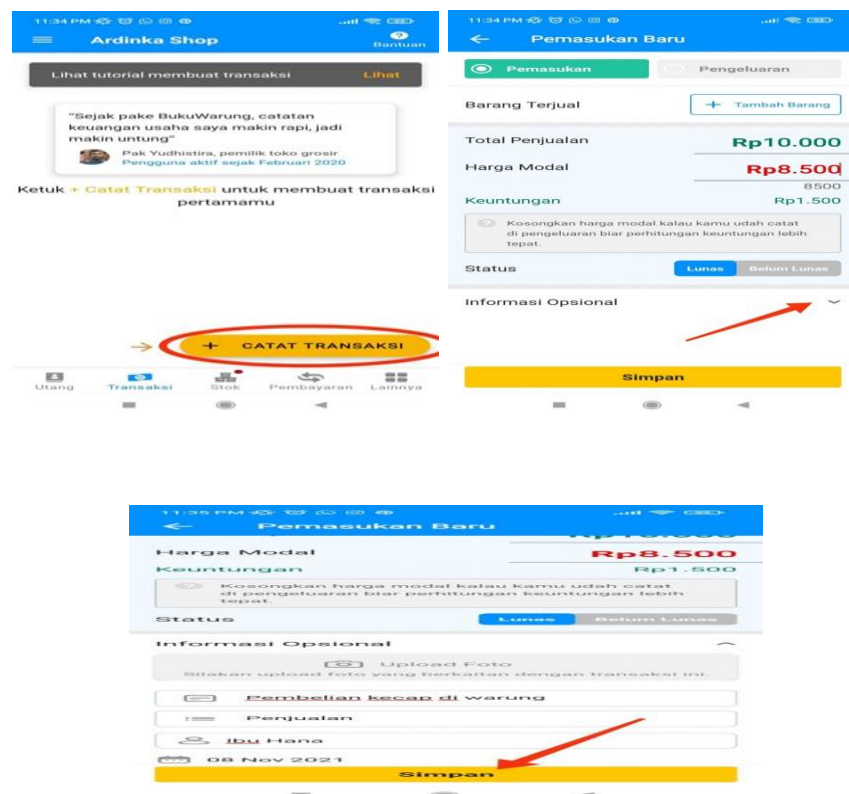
11:34 PM

Ardinka Shop

Bantuan

Lihat tutorial membuat transaksi

Lihat

"Sejak pake BukuWarung, catatan keuangan usaha saya makin rapi, jadi makin untung"

Pak Yudhistira, pemilik toko grosir

Pengguna aktif sejak Februari 2020

Ketuk + Catat Transaksi untuk membuat transaksi pertamamu

+ CATAT TRANSAKSI

Utang

Transaksi

Stok

Pembayaran

Lainnya

11:34 PM

Pemasukan Baru

Pemasukan

Pengeluaran

Barang Terjual

+ Tambah Barang

Total Penjualan

Rp10.000

Harga Modal

Rp8.500

8500

Keuntungan

Rp1.500

Kosongkan harga modal kalau kamu udah catat di pengeluaran biar perhitungan keuntungan lebih tepat.

Status

Lunas

Belum Lunas

Informasi Opsional

Simpan

11:35 PM

Pemasukan Baru

Harga Modal

Rp8.500

Keuntungan

Rp1.500

Kosongkan harga modal kalau kamu udah catat di pengeluaran biar perhitungan keuntungan lebih tepat.

Status

Lunas

Belum Lunas

Informasi Opsional

Upload Foto

Silakan upload foto yang berkaitan dengan transaksi ini.

Pembelian kecap di warung

Penjualan

Ibu Hana

08 Nov 2021

Simpan